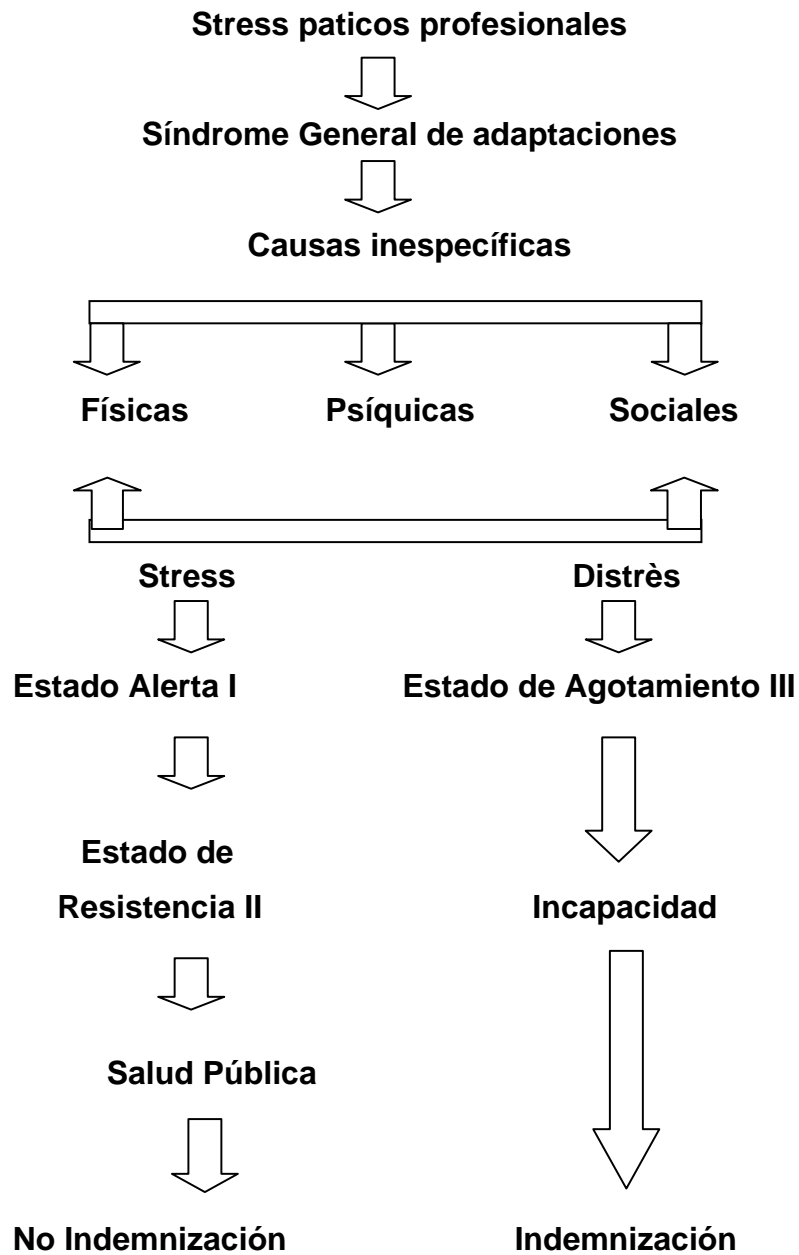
Stress paticos profesionales

Síndrome General de adaptaciones

Causas inespecíficas

Físicas

Psíquicas

Sociales

Stress

Distrès

Estado Alerta I

Estado de Agotamiento III

Estado de Resistencia II

Incapacidad

Salud Pública

No Indemnización

Indemnización